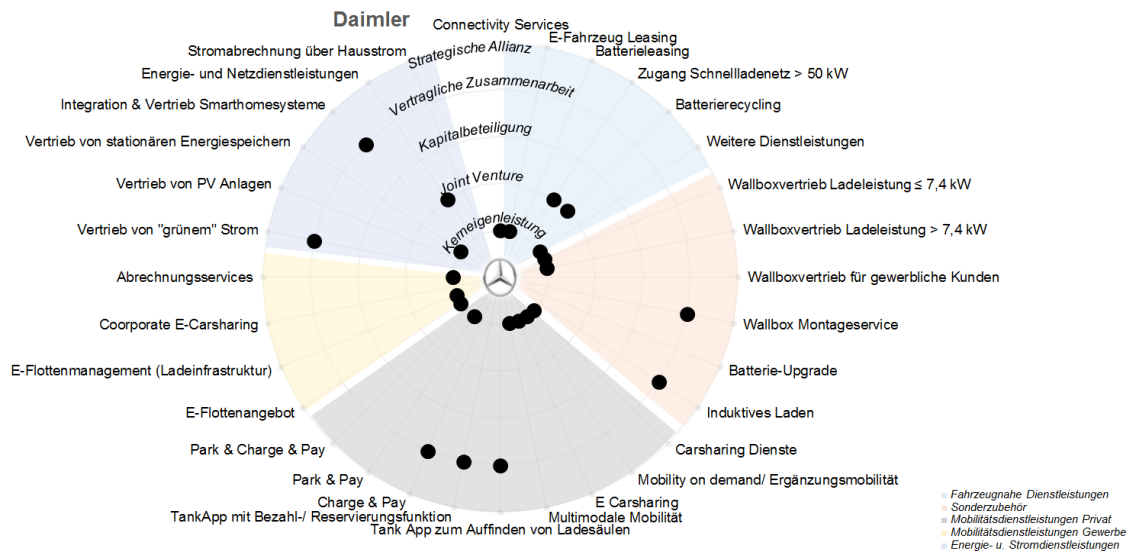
Daimler

Connectivity Services
E-Fahrzeug Leasing
Batterieleasing
Zugang Schnellladenetz > 50 kW
Batterierecycling
Weitere Dienstleistungen
Wallboxvertrieb Ladeleistung ≤ 7,4 kW
Wallboxvertrieb Ladeleistung > 7,4 kW
Wallboxvertrieb für gewerbliche Kunden
Wallbox Montageservice
Batterie-Upgrade
Induktives Laden
Carsharing Dienste
Mobility on demand/ Ergänzungsmobilität
E Carsharing
Multimodale Mobilität
Tank App zum Auffinden von Ladesäulen
TankApp mit Bezahl-/ Reservierungsfunktion
Charge & Pay
Park & Pay
Park & Charge & Pay
E-Flottenangebot
E-Flottenmanagement (Ladeinfrastruktur)
Coorporate E-Carsharing
Abrechnungsservices
Vertrieb von "grünem" Strom
Vertrieb von PV Anlagen
Vertrieb von stationären Energiespeichern
Integration & Vertrieb Smarthomesysteme
Energie- und Netzdienstleistungen
Stromabrechnung über Hausstrom

Strategische Allianz
Vertragliche Zusammenarbeit
Kapitalbeteiligung
Joint Venture
Kerneigenleistung

Fahrzeugnahe Dienstleistungen
Sonderzubehör
Mobilitätsdienstleistungen Privat
Mobilitätsdienstleistungen Gewerbe
Energie- u. Stromdienstleistungen